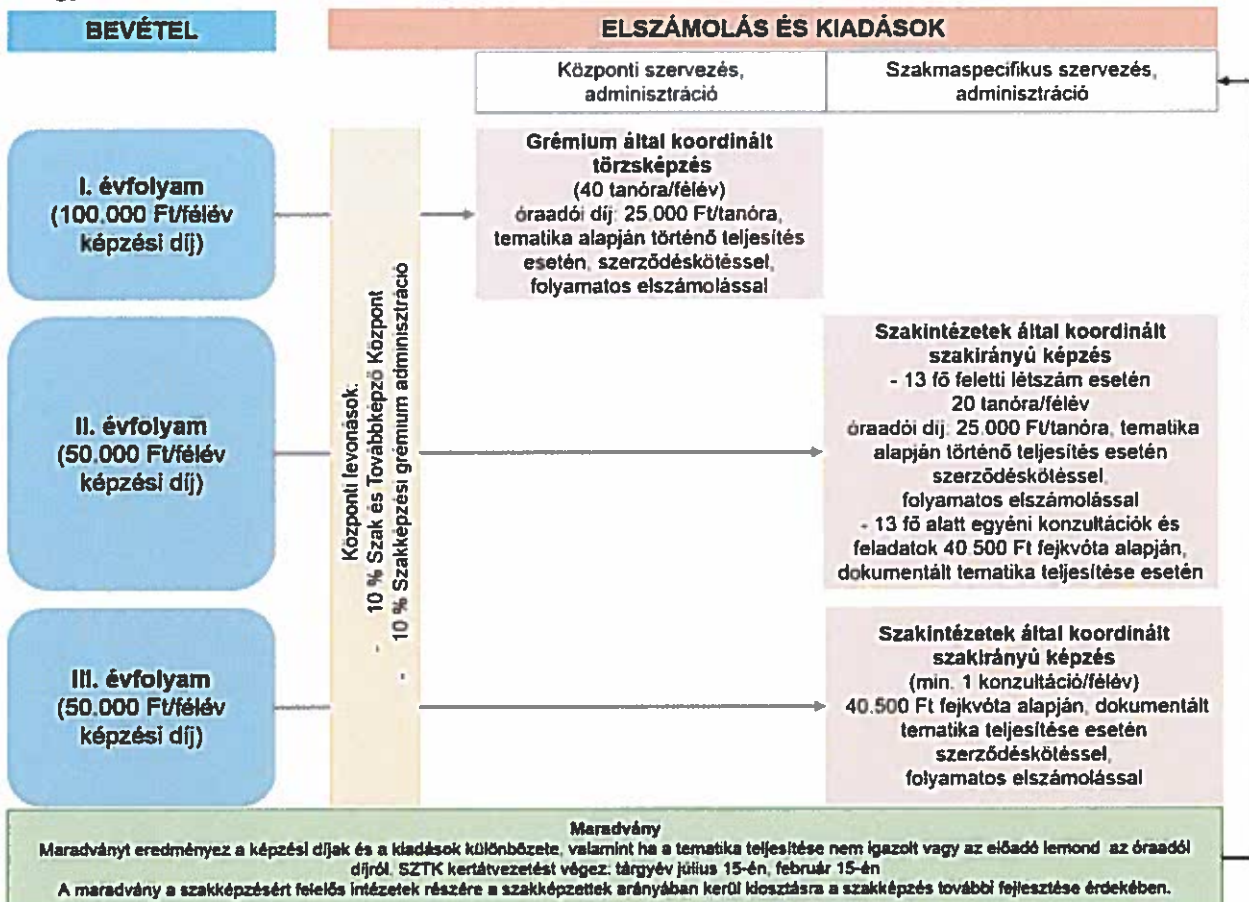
BEVÉTEL

ELSZÁMOLÁS ÉS KIADÁSOK

Központi szervezés, adminisztráció

Szakmaspecifikus szervezés, adminisztráció

I. évfolyam (100.000 Ft/félév képzési díj)

II. évfolyam (50.000 Ft/félév képzési díj)

III. évfolyam (50.000 Ft/félév képzési díj)

Központi levonások:
- 10 % Szak és Továbbképző Központ
- 10 % Szakképzési grémium adminisztráció

Grémium által koordinált törzsképzés
(40 tanóra/félév)
óraadói díj: 25.000 Ft/tanóra, tematika alapján történő teljesítés esetén, szerződéskötéssel, folyamatos elszámolással

Szakintézetek által koordinált szakirányú képzés
- 13 fő feletti létszám esetén 20 tanóra/félév
óraadói díj: 25.000 Ft/tanóra, tematika alapján történő teljesítés esetén szerződéskötéssel, folyamatos elszámolással
- 13 fő alatt egyéni konzultációk és feladatok 40.500 Ft fejkvóta alapján, dokumentált tematika teljesítése esetén

Szakintézetek által koordinált szakirányú képzés
(min. 1 konzultáció/félév)
40.500 Ft fejkvóta alapján, dokumentált tematika teljesítése esetén szerződéskötéssel, folyamatos elszámolással

Maradvány
Maradványt eredményez a képzési díjak és a kiadások különbözete, valamint ha a tematika teljesítése nem igazolt vagy az előadó lemond az óraadói díjról. SZTK kertátvezetést végez: tárgyév július 15-én, február 15-én
A maradvány a szakképzésért felelős intézetek részére a szakképzettek arányában kerül kiosztásra a szakképzés további fejlesztése érdekében.